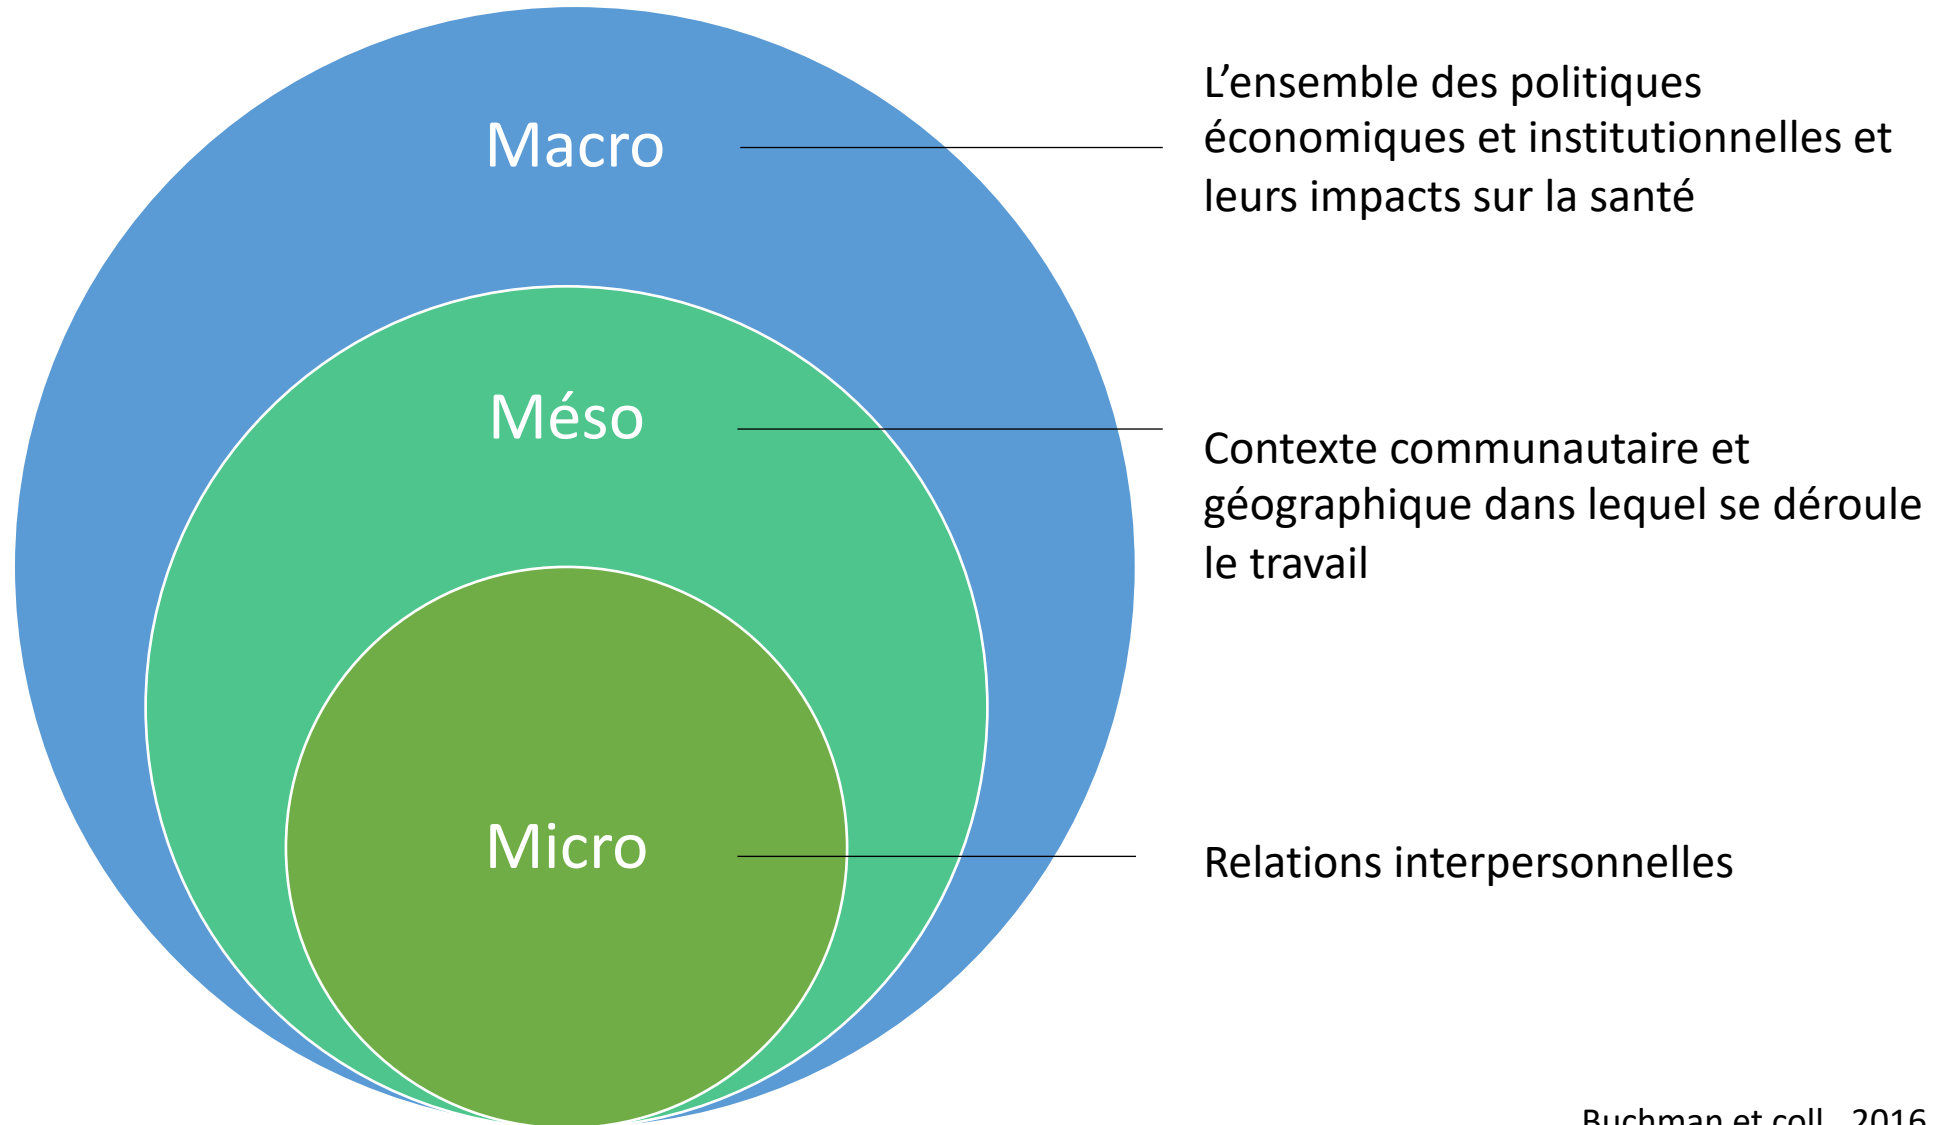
Macro

L'ensemble des politiques économiques et institutionnelles et leurs impacts sur la santé

Méso

Contexte communautaire et géographique dans lequel se déroule le travail

Micro

Relations interpersonnelles

Buchman et coll., 2016